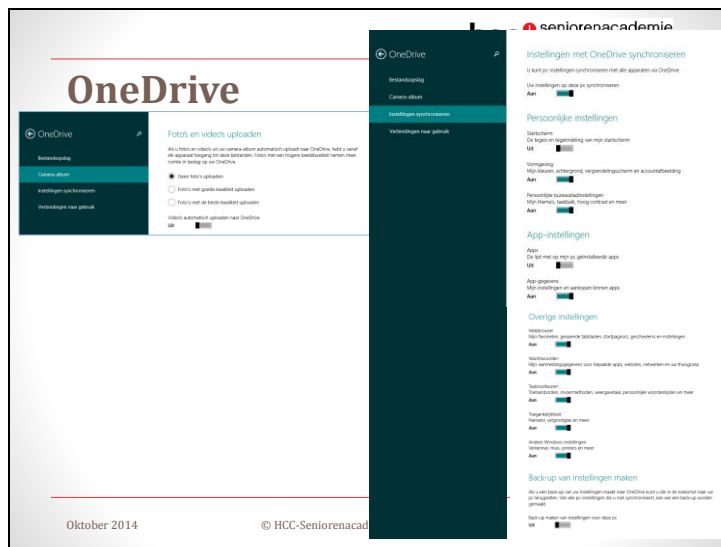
seniorenacademie

OneDrive

OneDrive

Bestandsopslag

Camera-album

Instellingen synchroniseren

Verbindingen naar gebruik

Foto's en video's uploaden

Als u foto's en video's uit uw camera-album automatisch uploadt naar OneDrive, hebt u vanaf elk apparaat toegang tot deze bestanden. Foto's met een hogere beeldkwaliteit nemen meer ruimte in beslag op uw OneDrive.

Geen foto's uploaden

Foto's met goede kwaliteit uploaden

Foto's met de beste kwaliteit uploaden

Video's automatisch uploaden naar OneDrive

Uit

OneDrive

Bestandsopslag

Camera-album

Instellingen synchroniseren

Verbindingen naar gebruik

Instellingen met OneDrive synchroniseren

U kunt pc-instellingen synchroniseren met alle apparaten via OneDrive.

Uw instellingen op deze pc synchroniseren

Aan

Persoonlijke instellingen

Startscherm

De tegels en tegelindeling van mijn startscherm

Uit

Vormgeving

Mijn kleuren, achtergrond, vergrendelingsscherm en accountafbeelding

Aan

Persoonlijke bureaubladinstellingen

Mijn thema's, taakbalk, hoog contrast en meer

Aan

App-instellingen

Apps

De lijst met op mijn pc geïnstalleerde apps

Uit

App-gegevens

Mijn instellingen en aankopen binnen apps

Aan

Overige instellingen

Webbrowser

Mijn favorieten, geopende tabbladen, startpagina's, geschiedenis en instellingen

Aan

Wachtwoorden

Mijn aanmeldingsgegevens voor bepaalde apps, websites, netwerken en uw thuisgroep

Aan

Taalvoorkeuren

Toetsenborden, invoermethoden, weergavetaal, persoonlijke woordenlijsten en meer

Aan

Toegankelijkheid

Verteller, vergrootglas en meer

Aan

Andere Windows-instellingen

Verkenner, muis, printers en meer

Aan

Back-up van instellingen maken

Als u een back-up van uw instellingen maakt naar OneDrive kunt u die in de toekomst naar uw pc terugzetten. Van alle pc-instellingen die u niet synchroniseert, kan van een back-up worden gemaakt.

Back-up maken van instellingen voor deze pc

Uit

Oktober 2014

© HCC-Seniorenacad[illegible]